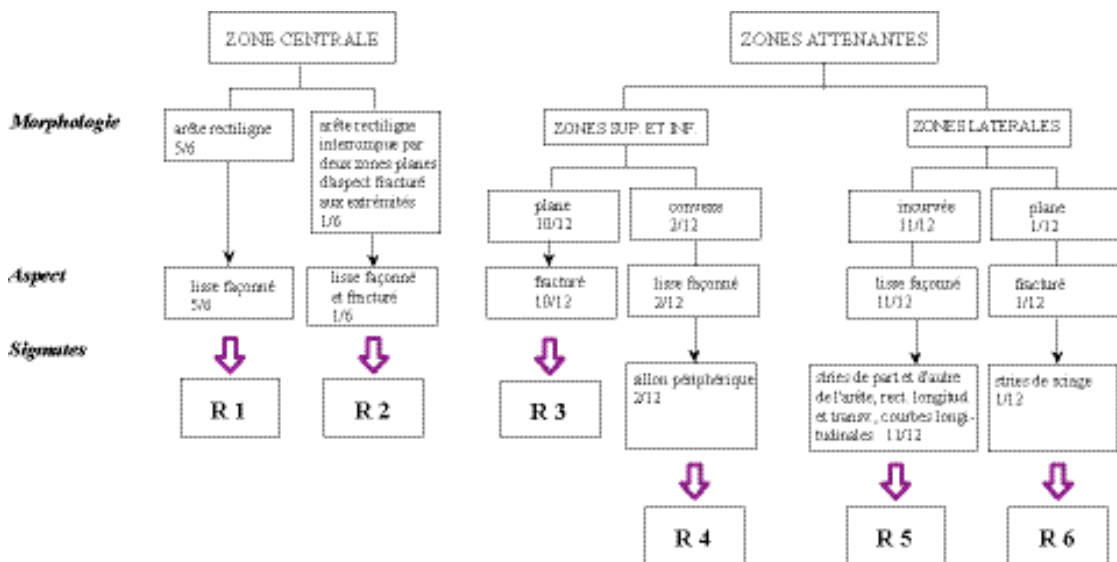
ZONE CENTRALE

ZONES ATTENANTES

Morphologie

arête rectiligne 5/6

arête rectiligne interrompue par deux zones planes d'aspect fracturé aux extrémités 1/6

ZONES SUP. ET INF.

ZONES LATERALES

plane 10/12

convexe 2/12

incurvée 11/12

plane 1/12

Aspect

lisse façonné 5/6

lisse façonné et fracturé 1/6

fracturé 10/12

lisse façonné 2/12

lisse façonné 11/12

fracturé 1/12

Stigmates

R 1

R 2

R 3

sillon périphérique 2/12

stries de part et d'autre de l'arête, rect. longitud et transv., courbes longitudinales 11/12

stries de sciage 1/12

R 4

R 5

R 6